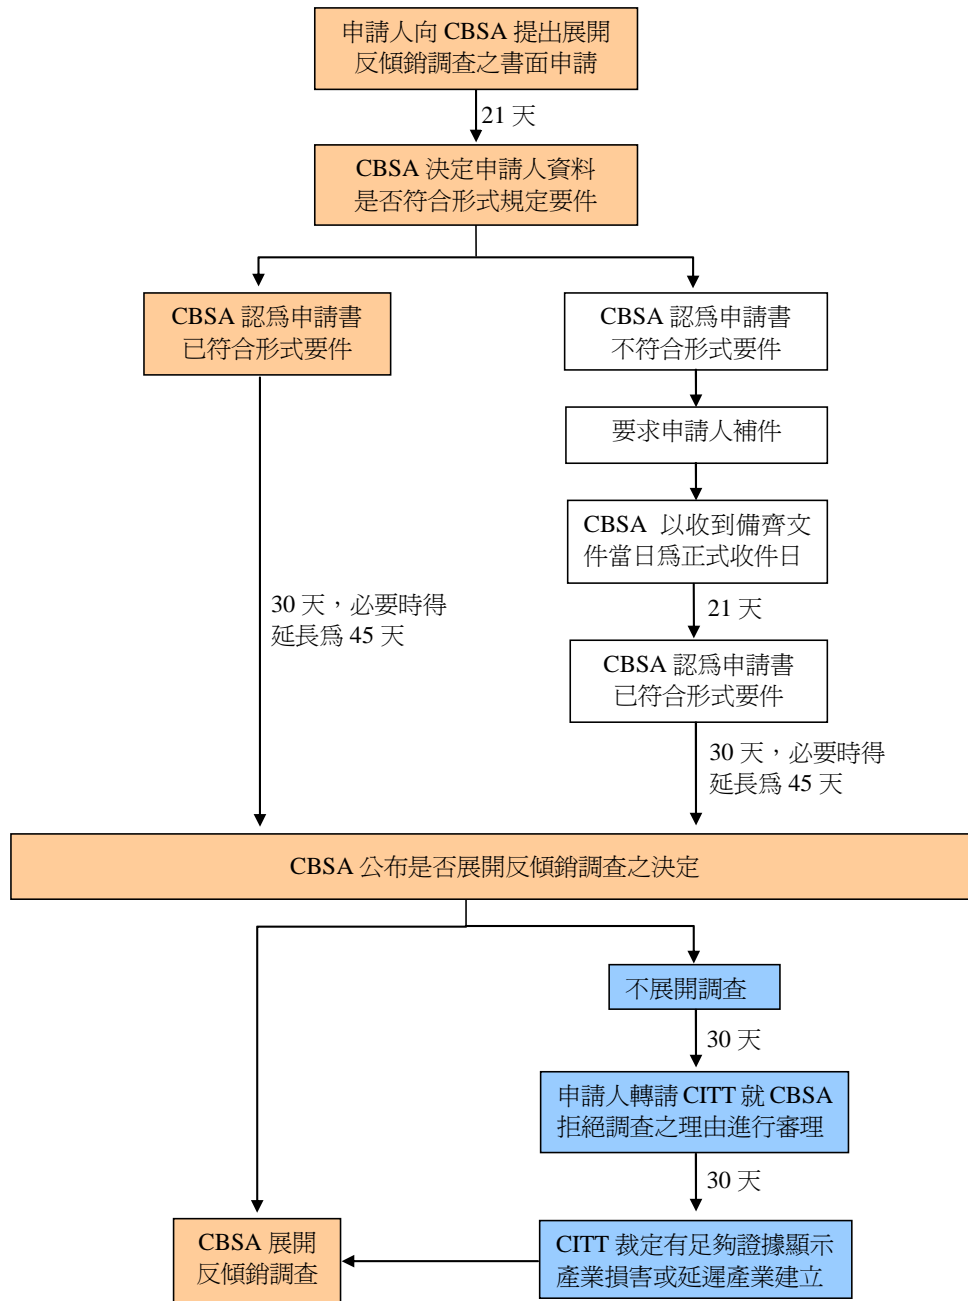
申請人向 CBSA 提出展開反傾銷調查之書面申請

21 天

CBSA 決定申請人資料是否符合形式規定要件

CBSA 認爲申請書已符合形式要件

30 天，必要時得延長爲 45 天

CBSA 認爲申請書不符合形式要件

要求申請人補件

CBSA 以收到備齊文件當日爲正式收件日

21 天

CBSA 認爲申請書已符合形式要件

30 天，必要時得延長爲 45 天

CBSA 公布是否展開反傾銷調查之決定

不展開調查

30 天

申請人轉請 CITT 就 CBSA 拒絕調查之理由進行審理

30 天

CITT 裁定有足夠證據顯示產業損害或延遲產業建立

CBSA 展開反傾銷調查